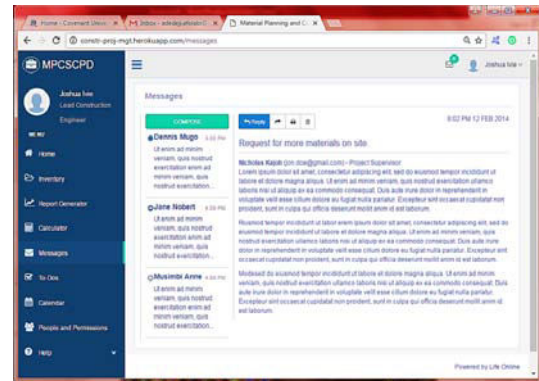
Home - Covenant Unive ×
Inbox - adedayoabiodu ×
Material Planning and C ×
constr-proj-mgt.herokuapp.com/messages

MPCSCPD
Joshua Ixie
Joshua Ixie
Lead Construction Engineer
Home
Inventory
Report Generator
Calculator
Messages
To Dos
Calendar
People and Permissions
Help

Messages
COMPOSE
Dennis Mugo 8:02 PM
Ut enim ad minim veniam, quis nostrud exercitation enim ad minim veniam, quis nostrud exercitation...
Jane Nobert 4:39 PM
Ut enim ad minim veniam, quis nostrud exercitation enim ad minim veniam, quis nostrud exercitation...
Musimbi Anne 4:39 PM
Ut enim ad minim veniam, quis nostrud exercitation enim ad minim veniam, quis nostrud exercitation...

Reply
8:02 PM 12 FEB 2014
Request for more materials on site
Nicholas Kajoh (jon.doe@gmail.com) - Project Supervisor
Lorem ipsum dolor sit amet, consectetur adipiscing elit, sed do eiusmod tempor incididunt ut labore et dolore magna aliqua. Ut enim ad minim veniam, quis nostrud exercitation ullamco laboris nisi ut aliquip ex ea commodo consequat. Duis aute irure dolor in reprehenderit in voluptate velit esse cillum dolore eu fugiat nulla pariatur. Excepteur sint occaecat cupidatat non proident, sunt in culpa qui officia deserunt mollit anim id est laborum.

Eiusmod tempor incididunt ut labor enim ipsum dolor sit amet, consectetur adipiscing elit, sed do eiusmod tempor incididunt ut labore et dolore magna aliqua. Ut enim ad minim veniam, quis nostrud exercitation ullamco laboris nisi ut aliquip ex ea commodo consequat. Duis aute irure dolor in reprehenderit in voluptate velit esse cillum dolore eu fugiat nulla pariatur. Excepteur sint occaecat cupidatat non proident, sunt in culpa qui officia deserunt mollit anim id est laborum.

Modsed do eiusmod tempor incididunt ut labore et dolore magna aliqua. Ut enim ad minim veniam, quis nostrud exercitation ullamco laboris nisi ut aliquip ex ea commodo consequat. Duis aute irure dolor in reprehenderit in voluptate velit esse cillum dolore eu fugiat nulla pariatur. Excepteur sint occaecat cupidatat non proident, sunt in culpa qui officia deserunt mollit anim id est laborum.

Powered by Life Online